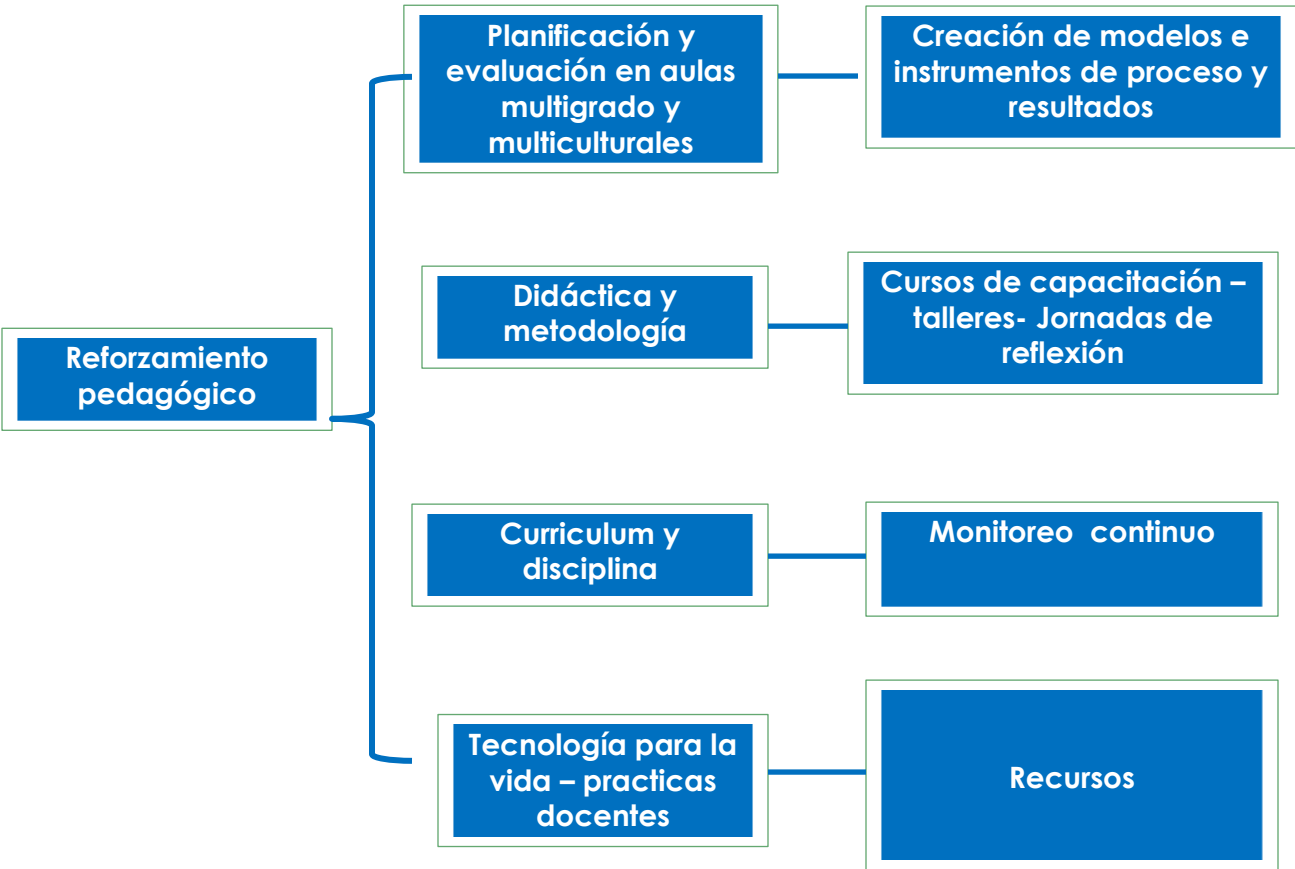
Reforzamiento pedagógico

Planificación y evaluación en aulas multigrado y multiculturales

Creación de modelos e instrumentos de proceso y resultados

Didáctica y metodología

Cursos de capacitación – talleres- Jornadas de reflexión

Curriculum y disciplina

Monitoreo continuo

Tecnología para la vida – practicas docentes

Recursos